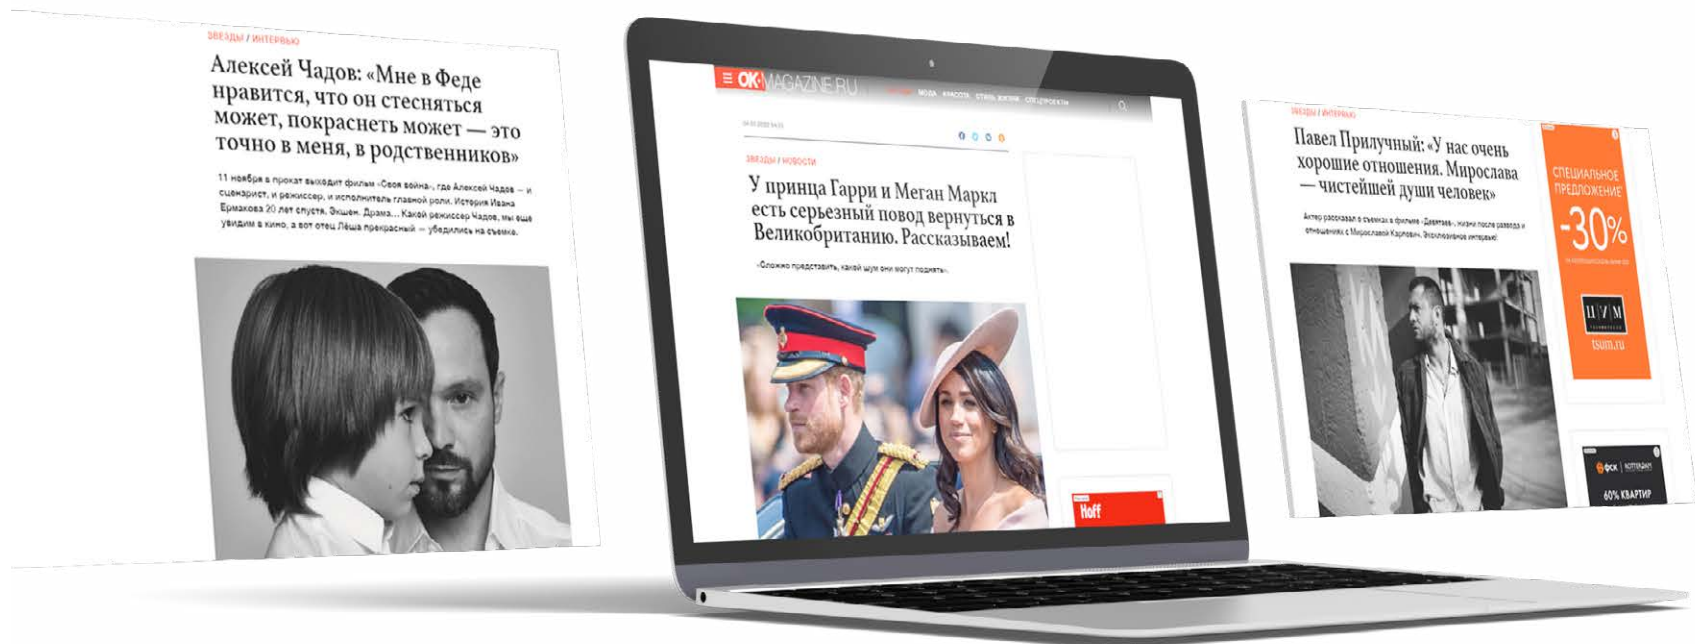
ЗВЕЗДЫ / ИНТЕРВЬЮ

Алексей Чадов: «Мне в Феде нравится, что он стесняться может, покраснеть может — это точно в меня, в родственников»

11 ноября в прокат выходит фильм «Своя война», где Алексей Чадов — и сценарист, и режиссер, и исполнитель главной роли. История Ивана Ермакова 20 лет спустя. Экшен. Драма... Какой режиссер Чадов, мы еще увидим в кино, а вот отец Лёша прекрасный — убедились на съемке.

≡ OK! MAGAZINE.RU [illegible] МОДА КРАСОТА СТИЛЬ ЖИЗНИ СПЕЦПРОЕКТЫ

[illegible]

ЗВЕЗДЫ / НОВОСТИ

У принца Гарри и Меган Маркл есть серьезный повод вернуться в Великобританию. Рассказываем!

«Сложно представить, какой шум они могут поднять»

Hoff

ЗВЕЗДЫ / ИНТЕРВЬЮ

Павел Прилучный: «У нас очень хорошие отношения. Мирослава — чистейшей души человек»

Актер рассказал о съемках в фильме «Девятаев», жизни после развода и отношениях с Мирославой Карпович. Эксклюзивное интервью!

СПЕЦИАЛЬНОЕ ПРЕДЛОЖЕНИЕ

-30%

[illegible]

ЦУМ

tsum.ru

ФСК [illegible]

60% КВАРТИР